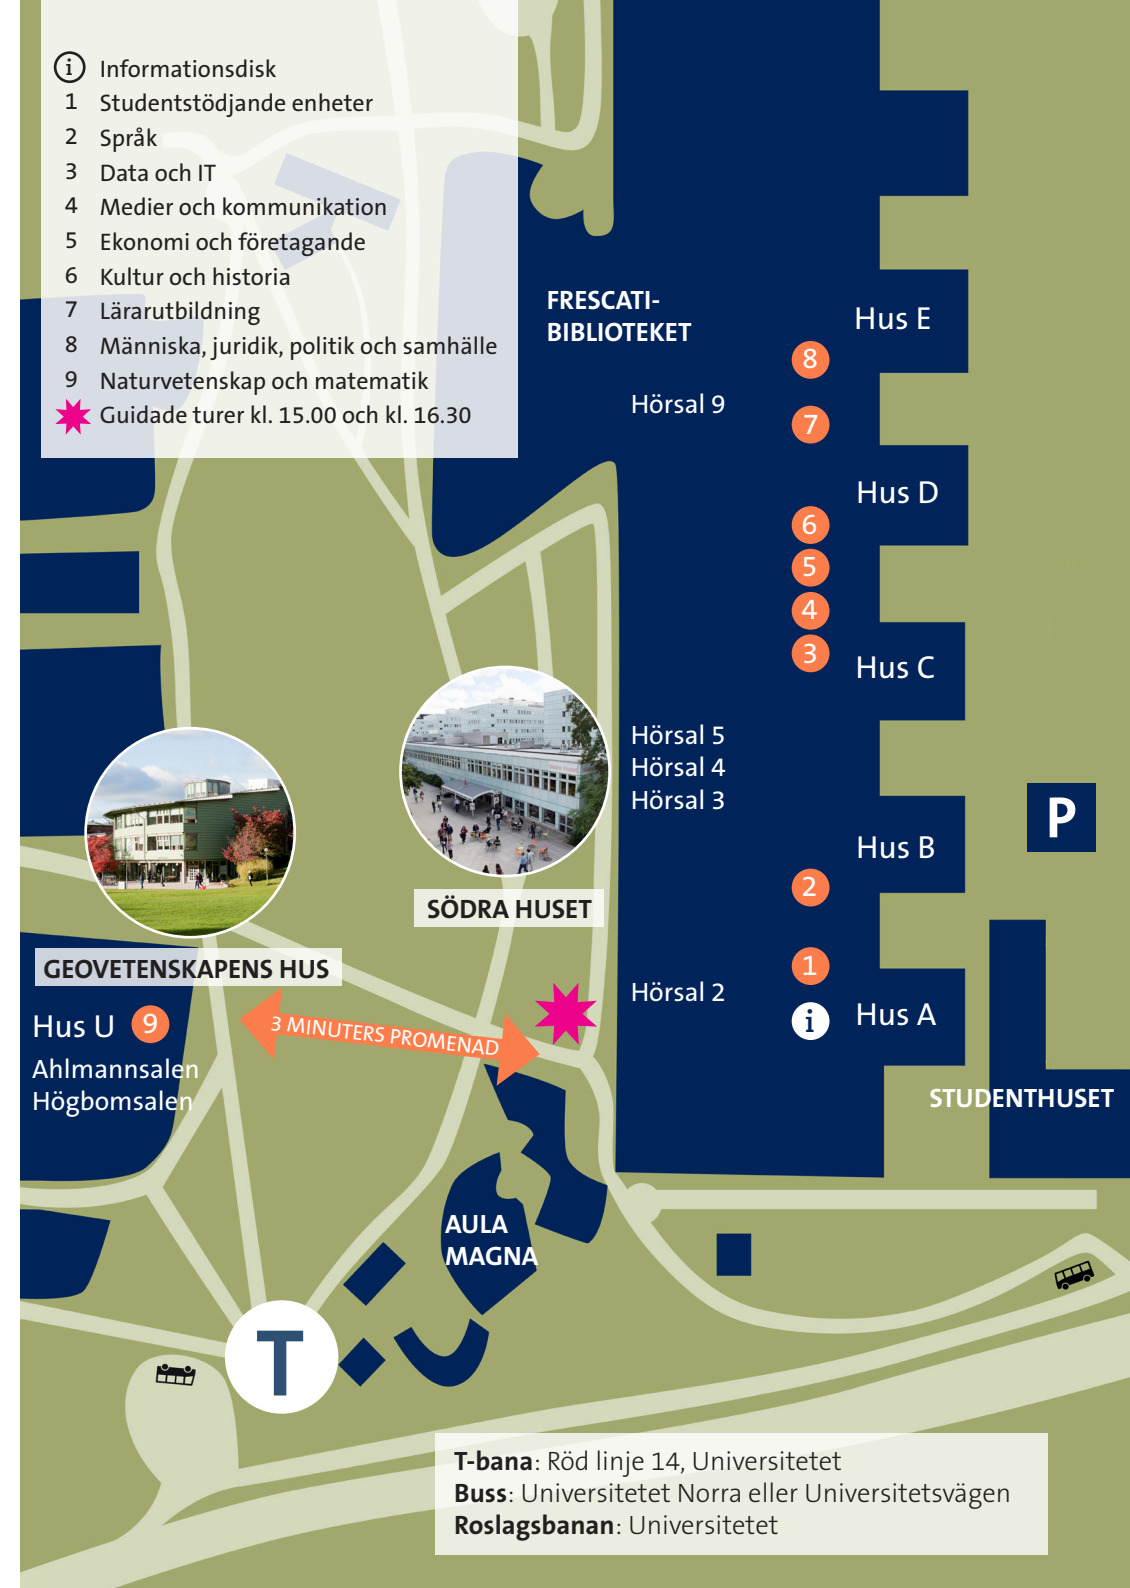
i Informationsdisk
1 Studentstödjande enheter
2 Språk
3 Data och IT
4 Medier och kommunikation
5 Ekonomi och företagande
6 Kultur och historia
7 Lärarutbildning
8 Människa, juridik, politik och samhälle
9 Naturvetenskap och matematik
Guidade turer kl. 15.00 och kl. 16.30

FRESCATI-BIBLIOTEKET

Hörsal 9

Hus E
8
7
Hus D
6
5
4
3
Hus C

Hörsal 5
Hörsal 4
Hörsal 3

Hus B
2

P

SÖDRA HUSET

GEOVETENSKAPENS HUS

Hus U 9
Ahlmannsalen
Högbomsalen

3 MINUTERS PROMENAD

Hörsal 2
1
i Hus A

STUDENTHUSET

AULA MAGNA

T

**T-bana**: Röd linje 14, Universitetet
**Buss**: Universitetet Norra eller Universitetsvägen
**Roslagsbanan**: Universitetet